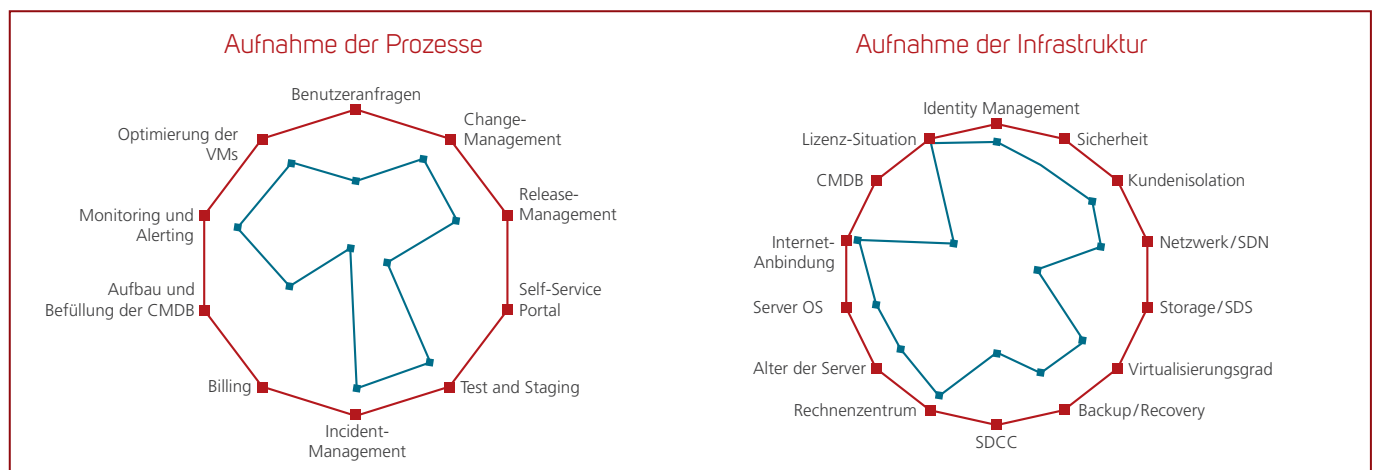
Aufnahme der Prozesse

Benutzeranfragen
Change-Management
Release-Management
Self-Service Portal
Test and Staging
Incident-Management
Billing
Aufbau und Befüllung der CMDB
Monitoring und Alerting
Optimierung der VMs

Aufnahme der Infrastruktur

Identity Management
Sicherheit
Kundenisolation
Netzwerk/SDN
Storage/SDS
Virtualisierungsgrad
Backup/Recovery
SDCC
Rechnenzentrum
Alter der Server
Server OS
Internet-Anbindung
CMDB
Lizenz-Situation